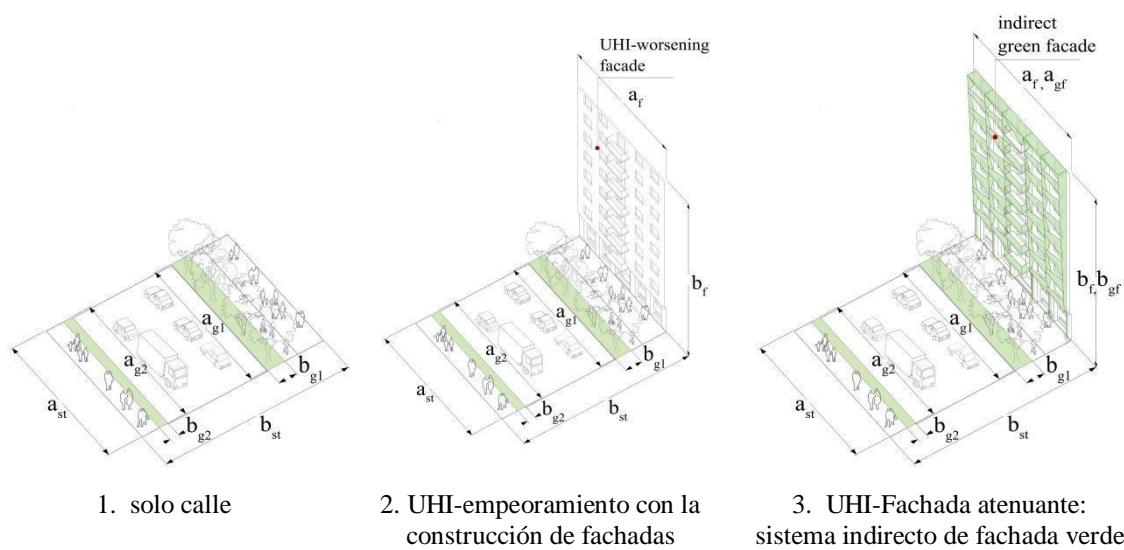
$a_{st}$
$a_{g2}$
$a_{g1}$
$b_{g1}$
$b_{g2}$
$b_{st}$

1. solo calle

UHI-worsening facade
$a_f$
$b_f$
$a_{st}$
$a_{g2}$
$a_{g1}$
$b_{g1}$
$b_{g2}$
$b_{st}$

2. UHI-empeoramiento con la construcción de fachadas

indirect green facade
$a_f, a_{gf}$
$b_f, b_{gf}$
$a_{st}$
$a_{g2}$
$a_{g1}$
$b_{g1}$
$b_{g2}$
$b_{st}$

3. UHI-Fachada atenuante: sistema indirecto de fachada verde